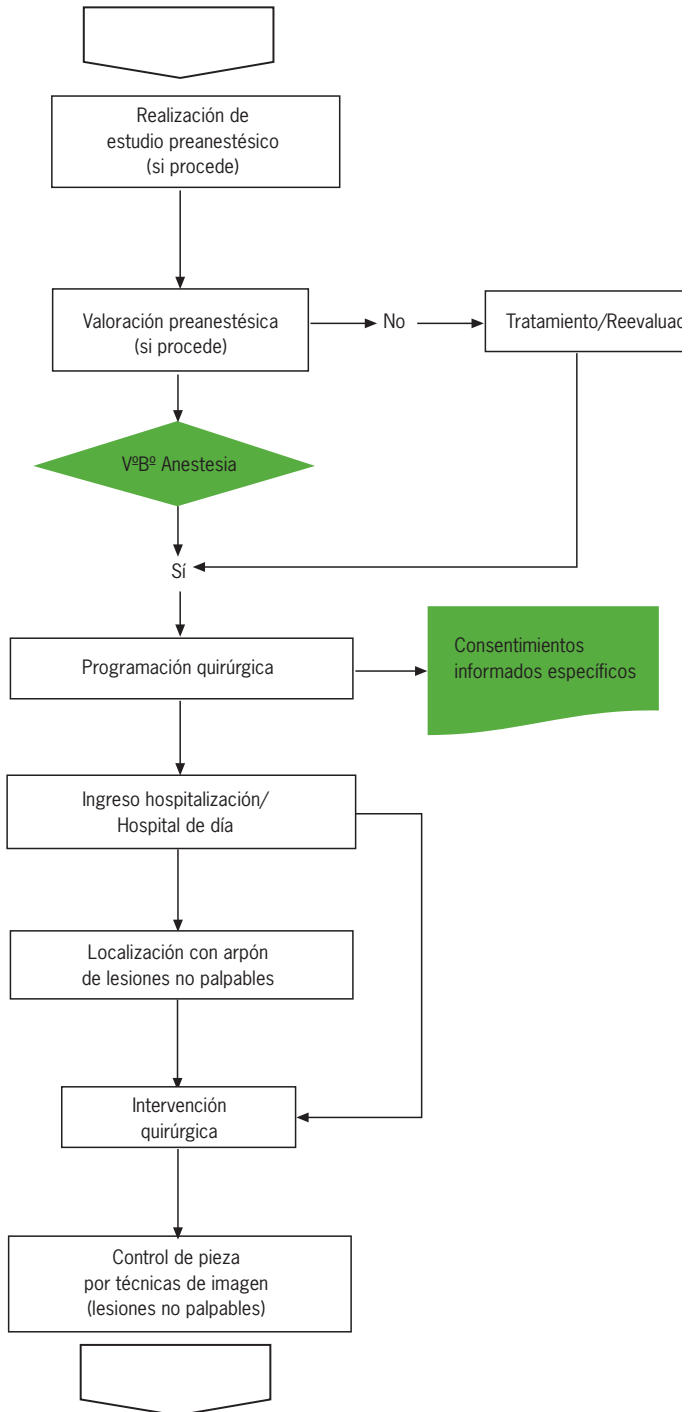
Realización de estudio preanestésico (si procede)

Valoración preanestésica (si procede)

No

Tratamiento/Reevaluac

VºBº Anestesia

Sí

Programación quirúrgica

Consentimientos informados específicos

Ingreso hospitalización/ Hospital de día

Localización con arpón de lesiones no palpables

Intervención quirúrgica

Control de pieza por técnicas de imagen (lesiones no palpables)